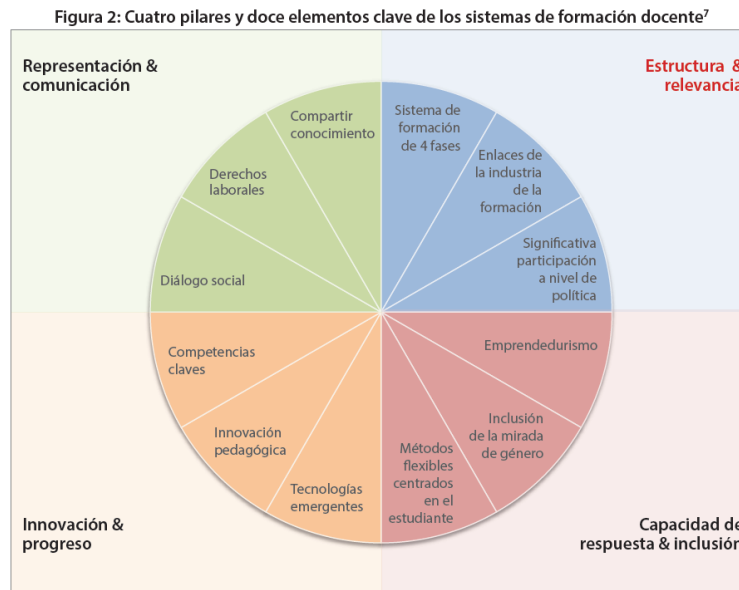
Figura 2: Cuatro pilares y doce elementos clave de los sistemas de formación docente$^7$

Representación & comunicación

Estructura & relevancia

Compartir conocimiento

Derechos laborales

Diálogo social

Sistema de formación de 4 fases

Enlaces de la industria de la formación

Significativa participación a nivel de política

Competencias claves

Innovación pedagógica

Tecnologías emergentes

Emprendedurismo

Inclusión de la mirada de género

Métodos flexibles centrados en el estudiante

Innovación & progreso

Capacidad de respuesta & inclusión